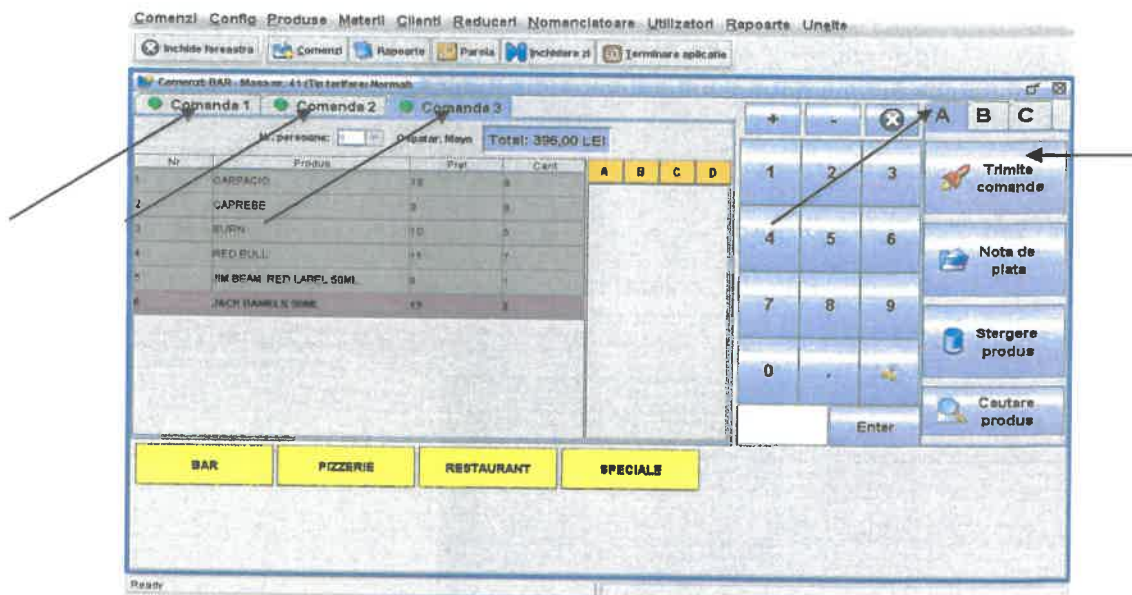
Comenzi Config Produse Materii Clienti Reduceri Nomenclatoare Utilizatori Rapoarte Unelte

Inchide fereastra | Comenzi | Rapoarte | Parola | Inchidere zi | Terminare aplicatie

Comenzi BAR - Masa nr. 41 (Tip tarifare: Normal)

Comanda 1 | Comanda 2 | Comanda 3

Nr. persoane: 1 | Ospatar: Mayn | Total: 396,00 LEI

| Nr | Produs | Pret | Cant |
|---|---|---|---|
| 1 | CARPACIO | 78 | 3 |
| 2 | CAPRESE | 9 | 9 |
| 3 | BURN | 10 | 3 |
| 4 | RED BULL | 11 | 7 |
| 5 | JIM BEAM RED LABEL 50ML | 8 | 1 |
| 6 | JACK DANIELS 50ML | 15 | 2 |

A B C D

+ - A B C

1 2 3
4 5 6
7 8 9
0 .

Enter

Trimite comanda

Nota de plata

Stergere produs

Cautare produs

BAR | PIZZERIE | RESTAURANT | SPECIALE

Ready